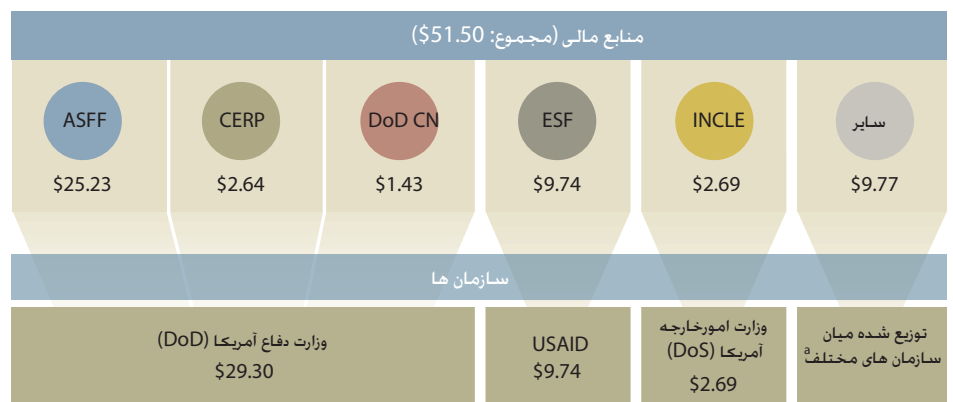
منابع مالی (مجموع: $51.50)

ASFF
$25.23

CERP
$2.64

DoD CN
$1.43

ESF
$9.74

INCLE
$2.69

سایر
$9.77

سازمان ها

وزارت دفاع آمریکا (DoD)
$29.30

USAID
$9.74

وزارت امورخارجه آمریکا (DoS)
$2.69

توزیع شده میان سازمان های مختلف$^a$